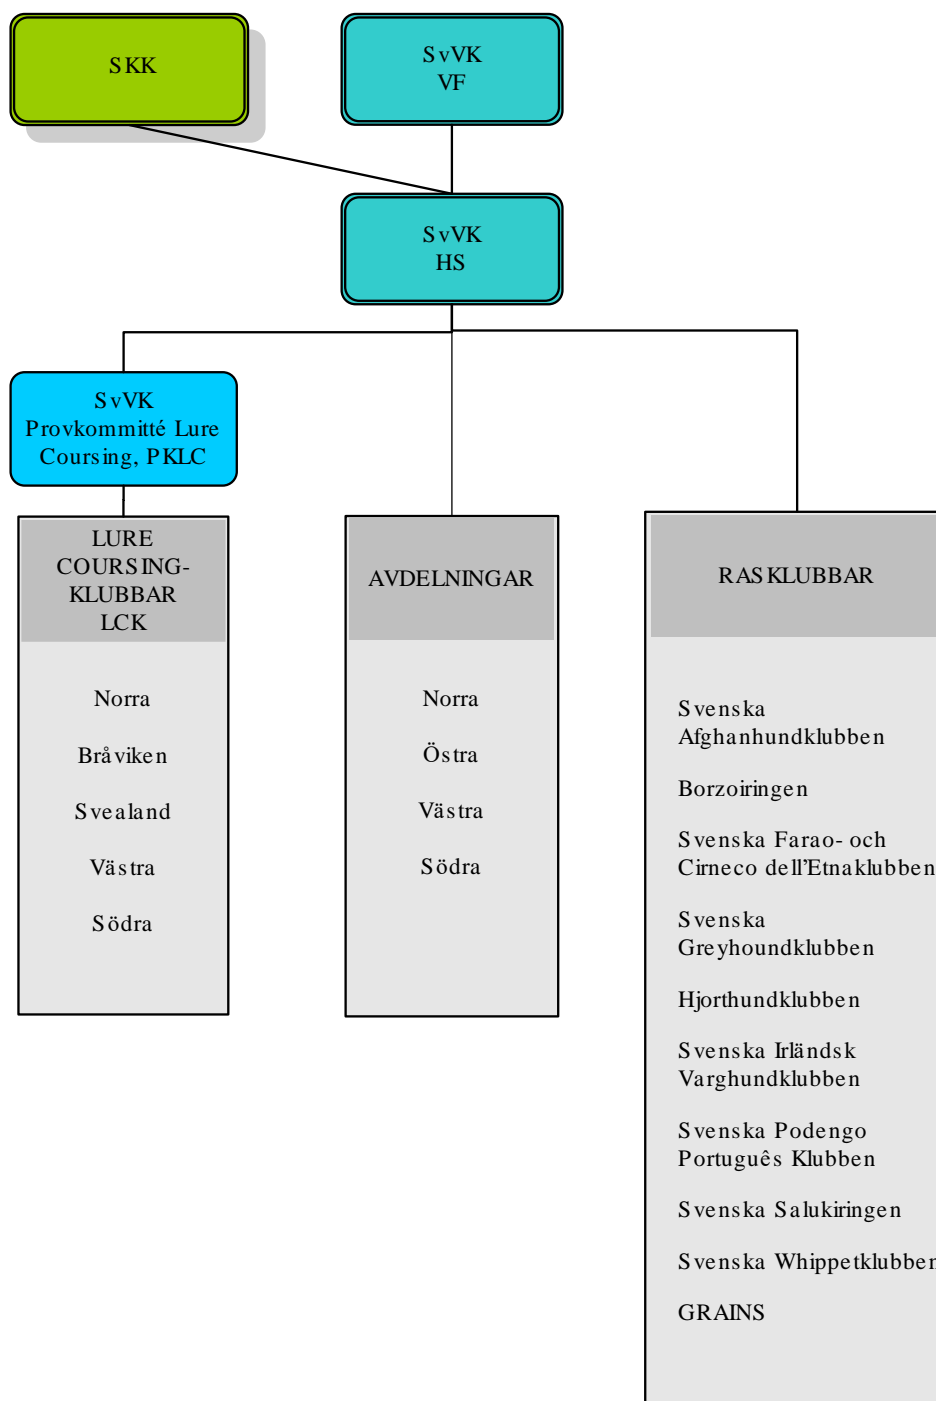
SKK

SvVK
VF

SvVK
HS

SvVK
Provkommitté Lure Coursing, PKLC

LURE COURSING-KLUBBAR
LCK

Norra

Bråviken

Svealand

Västra

Södra

AVDELNINGAR

Norra

Östra

Västra

Södra

RASKLUBBAR

Svenska Afghanhundklubben

Borzoiringen

Svenska Farao- och Cirneco dell'Etnaklubben

Svenska Greyhoundklubben

Hjorthundklubben

Svenska Irländsk Varghundklubben

Svenska Podengo Português Klubben

Svenska Salukiringen

Svenska Whippetklubben

GRAINS